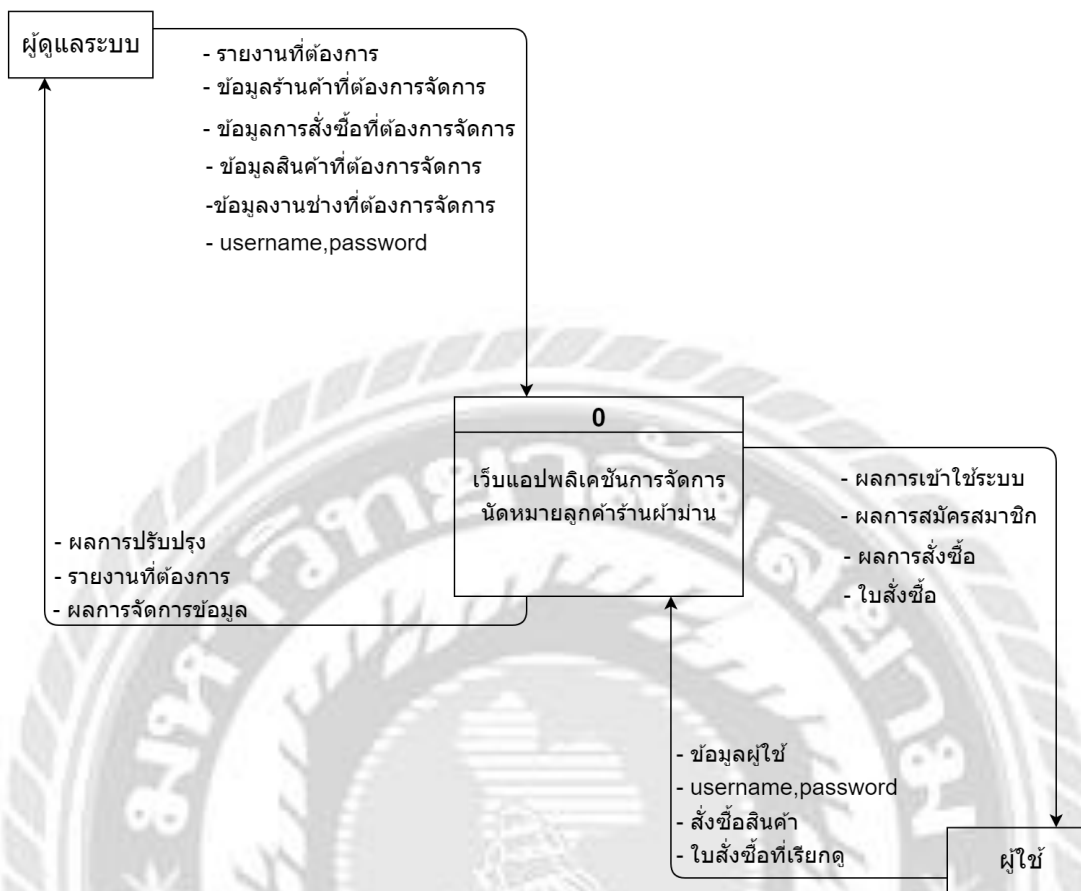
ผู้ดูแลระบบ

- รายงานที่ต้องการ
- ข้อมูลร้านค้าที่ต้องการจัดการ
- ข้อมูลการสั่งซื้อที่ต้องการจัดการ
- ข้อมูลสินค้าที่ต้องการจัดการ
-ข้อมูลงานช่างที่ต้องการจัดการ
- username,password

0

เว็บแอปพลิเคชันการจัดการนัดหมายลูกค้าร้านผ้าม่าน

- ผลการเข้าใช้ระบบ
- ผลการสมัครสมาชิก
- ผลการสั่งซื้อ
- ใบสั่งซื้อ

- ผลการปรับปรุง
- รายงานที่ต้องการ
- ผลการจัดการข้อมูล

- ข้อมูลผู้ใช้
- username,password
- สั่งซื้อสินค้า
- ใบสั่งซื้อที่เรียกดู

ผู้ใช้